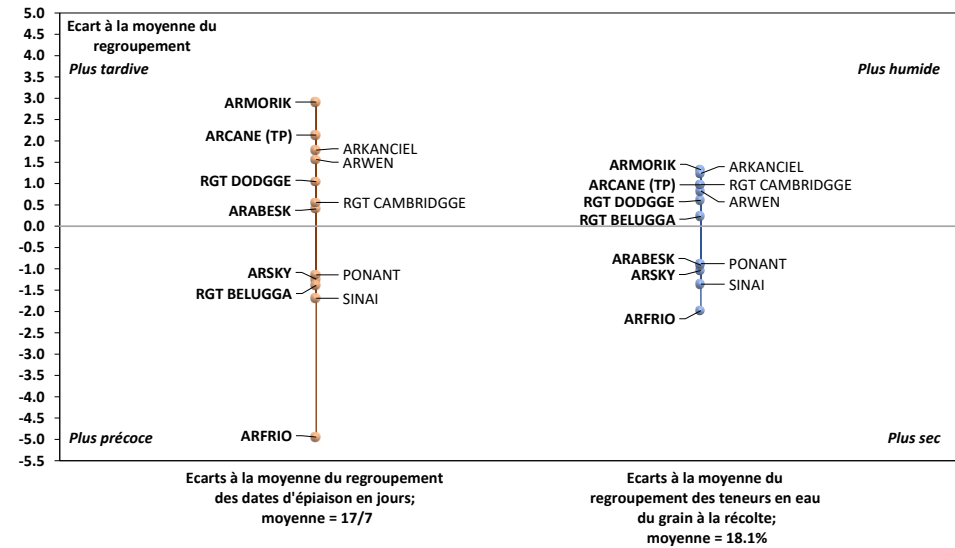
5.0
4.5
4.0
3.5
3.0
2.5
2.0
1.5
1.0
0.5
0.0
-0.5
-1.0
-1.5
-2.0
-2.5
-3.0
-3.5
-4.0
-4.5
-5.0
-5.5

Ecart à la moyenne du regroupement

Plus tardive

Plus humide

ARMORIK
ARCANE (TP)
ARKANCIEL
ARWEN
RGT DODGGE
ARABESK
RGT CAMBRIDGGE
ARSKY
PONANT
RGT BELUGGA
SINAI
ARFRIO

ARMORIK
ARKANCIEL
ARCANE (TP)
RGT CAMBRIDGGE
RGT DODGGE
ARWEN
RGT BELUGGA
ARABESK
PONANT
ARSKY
SINAI
ARFRIO

Plus précoce

Plus sec

Ecarts à la moyenne du regroupement des dates d'épiaison en jours; moyenne = 17/7

Ecarts à la moyenne du regroupement des teneurs en eau du grain à la récolte; moyenne = 18.1%